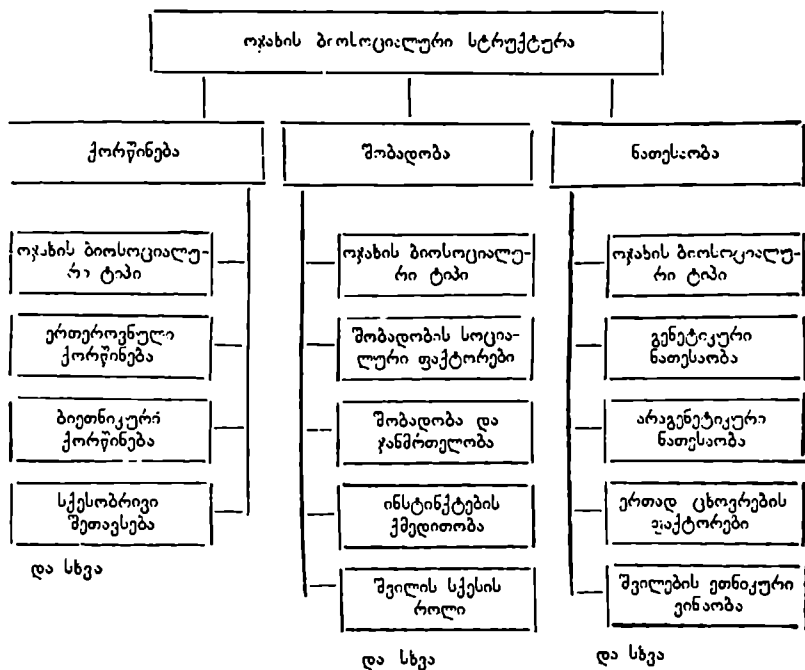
ოჯახის ბიოსოციალური სტრუქტურა

ქორწინება

ოჯახის ბიოსოციალური ტიპი

ერთეროვნული ქორწინება

ბიეთნიკური ქორწინება

სქესობრივი შეთავსება

და სხვა

შობადობა

ოჯახის ბიოსოციალური ტიპი

შობადობის სოციალური ფაქტორები

შობადობა და ჯანმრთელობა

ინსტინქტების ქმედითობა

შვილის სქესის როლი

და სხვა

ნათესაობა

ოჯახის ბიოსოციალური ტიპი

გენეტიკური ნათესაობა

არაგენეტიკური ნათესაობა

ერთად ცხოვრების ფაქტორები

შვილების ეთნიკური ვინაობა

და სხვა